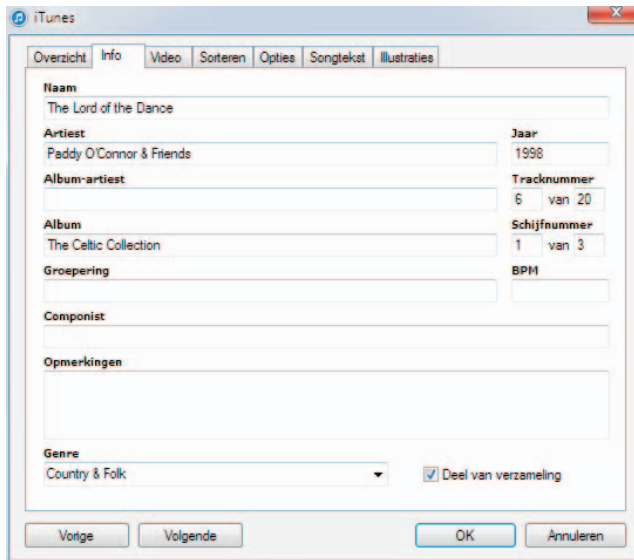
iTunes

Overzicht Info Video Sorteren Opties Songtekst Illustraties

Naam
The Lord of the Dance

Artiest
Paddy O'Connor & Friends

Jaar
1998

Album-artiest

Tracknummer
6 van 20

Album
The Celtic Collection

Schijfnummer
1 van 3

Groepering

BPM

Componist

Opmerkingen

Genre
Country & Folk

Deel van verzameling

Vorige Volgende OK Annuleren